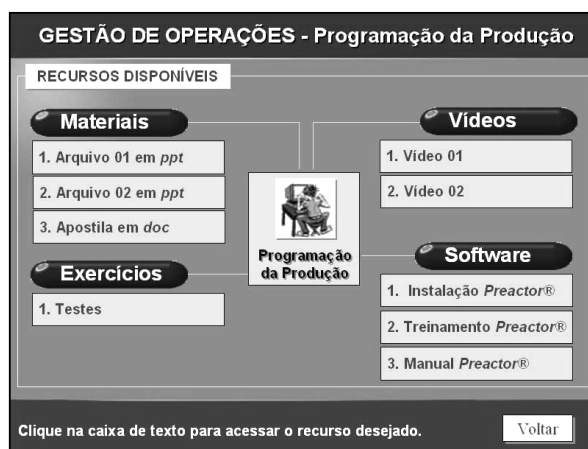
GESTÃO DE OPERAÇÕES - Programação da Produção

RECURSOS DISPONÍVEIS

Materiais

1. Arquivo 01 em *ppt*

2. Arquivo 02 em *ppt*

3. Apostila em *doc*

Exercícios

1. Testes

Programação da Produção

Vídeos

1. Vídeo 01

2. Vídeo 02

Software

1. Instalação *Preactor*®

2. Treinamento *Preactor*®

3. Manual *Preactor*®

Clique na caixa de texto para acessar o recurso desejado.

Voltar